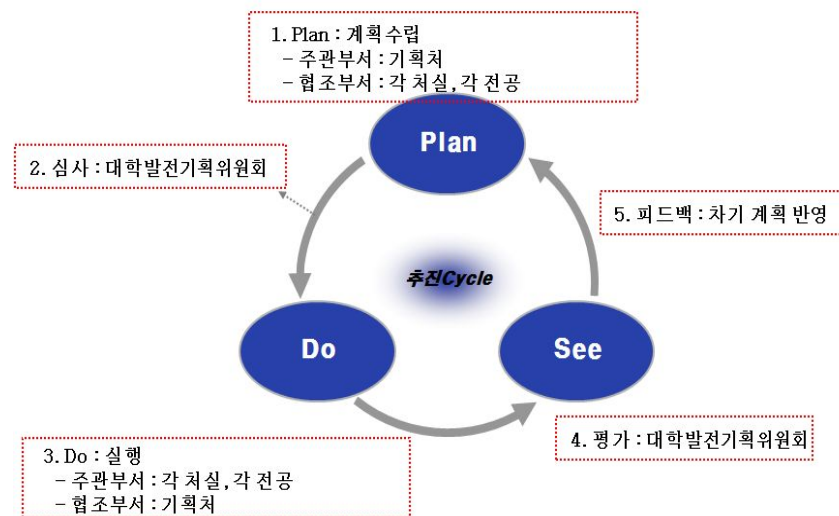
1. Plan : 계획수립
- 주관부서 : 기획처
- 협조부서 : 각 처실, 각 전공

Plan

2. 심사 : 대학발전기획위원회

5. 피드백 : 차기 계획 반영

추진Cycle

Do

See

4. 평가 : 대학발전기획위원회

3. Do : 실행
- 주관부서 : 각 처실, 각 전공
- 협조부서 : 기획처